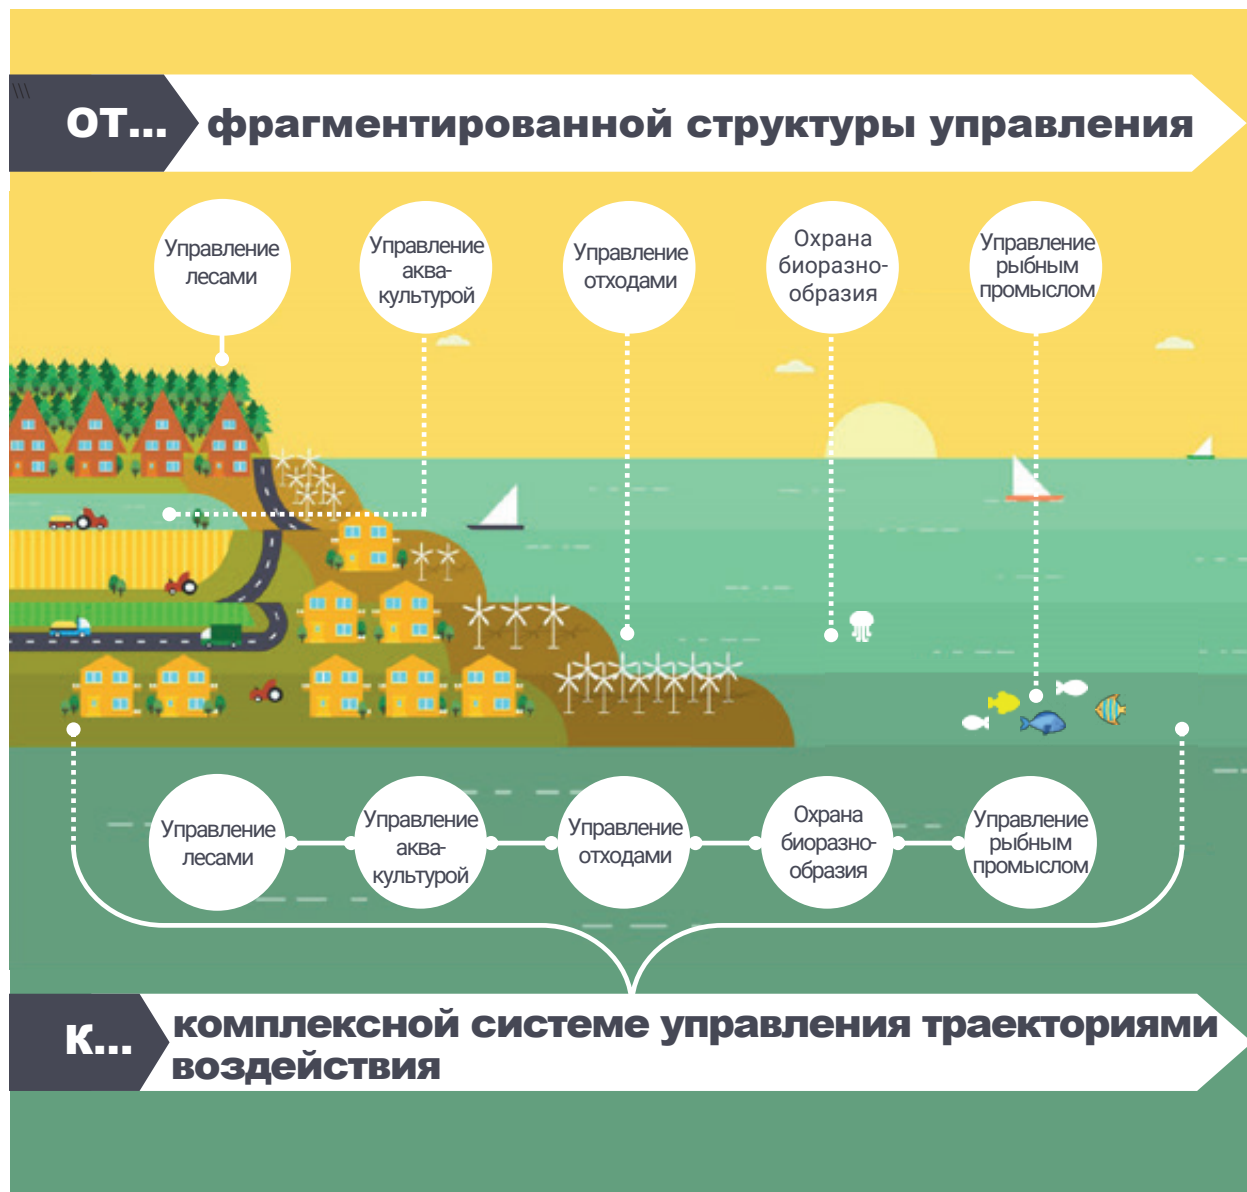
ОТ... фрагментированной структуры управления

Управление лесами

Управление аквакультурой

Управление отходами

Охрана биоразнообразия

Управление рыбным промыслом

Управление лесами

Управление аквакультурой

Управление отходами

Охрана биоразнообразия

Управление рыбным промыслом

К... комплексной системе управления траекториями воздействия